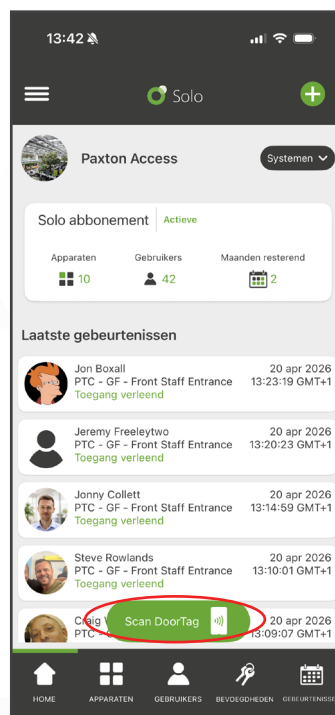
13:42

Solo

Paxton Access

Systemen

Solo abonnement | Actieve

Apparaten
10

Gebruikers
42

Maanden resterend
2

Laatste gebeurtenissen

Jon Boxall
PTC - GF - Front Staff Entrance
Toegang verleend
20 apr 2026
13:23:19 GMT+1

Jeremy Freeleytwo
PTC - GF - Front Staff Entrance
Toegang verleend
20 apr 2026
13:20:23 GMT+1

Jonny Collett
PTC - GF - Front Staff Entrance
Toegang verleend
20 apr 2026
13:14:59 GMT+1

Steve Rowlands
PTC - GF - Front Staff Entrance
Toegang verleend
20 apr 2026
13:10:01 GMT+1

Craig W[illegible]
20 apr 2026
13:09:07 GMT+1

Scan DoorTag

HOME
APPARATEN
GEBRUIKERS
BEVOEGDHEDEN
GEBEURTENISSE